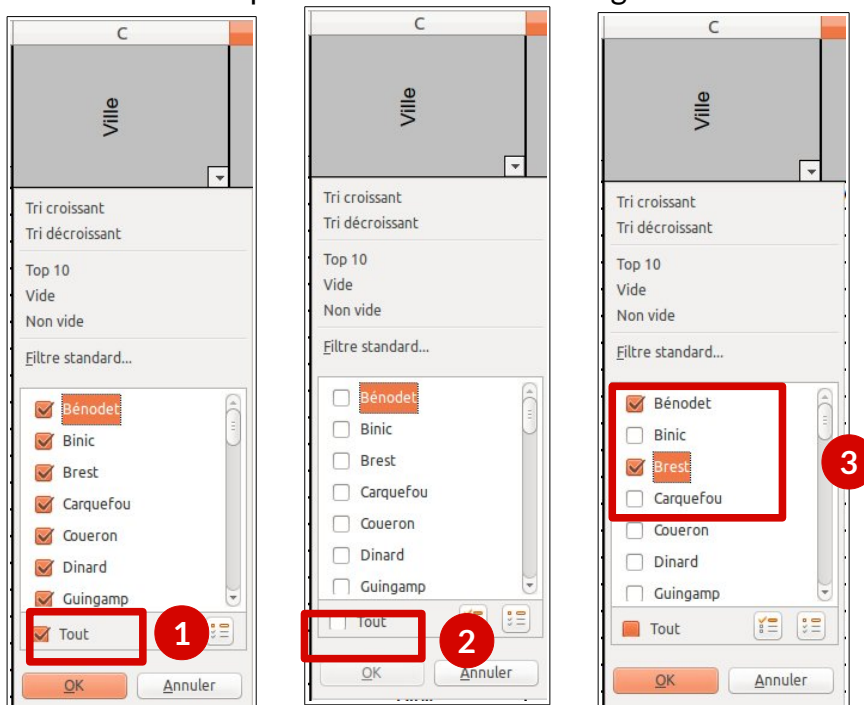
C

Ville

Tri croissant
Tri décroissant

Top 10
Vide
Non vide

Filtre standard...

Bénodet
Binic
Brest
Carquefou
Coueron
Dinard
Guingamp

Tout

1

OK
Annuler

C

Ville

Tri croissant
Tri décroissant

Top 10
Vide
Non vide

Filtre standard...

Bénodet
Binic
Brest
Carquefou
Coueron
Dinard
Guingamp

Tout

2

OK
Annuler

C

Ville

Tri croissant
Tri décroissant

Top 10
Vide
Non vide

Filtre standard...

Bénodet
Binic
Brest
Carquefou
Coueron
Dinard
Guingamp

3

Tout

OK
Annuler